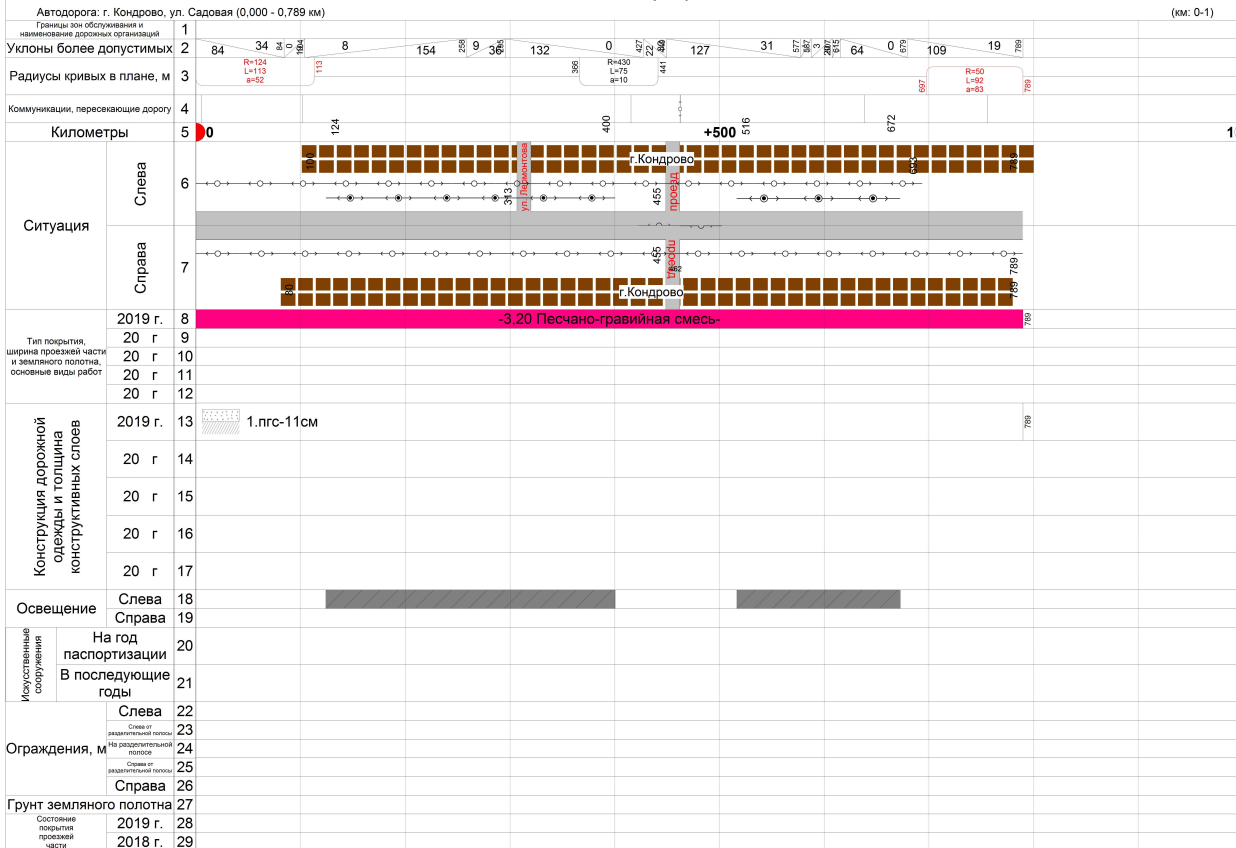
Автодорога: г. Кондрово, ул. Садовая (0,000 - 0,789 км)

(км: 0-1)

| | | | |
|---|---|---|---|
| Границы зон обслуживания и наименование дорожных организаций | | 1 | |
| Уклоны более допустимых | | 2 | 84 34 84 0 104 194 8 154 258 9 36 305 132 0 427 22 460 127 31 577 587 3 600 615 64 0 679 109 19 789 |
| Радиусы кривых в плане, м | | 3 | R=124 L=113 a=52 113 366 R=430 L=75 a=10 441 697 R=50 L=92 a=83 789 |
| Коммуникации, пересекающие дорогу | | 4 | |
| Километры | | 5 | 0 124 400 +500 516 672 1 |
| Ситуация | Слева | 6 | 109 г.Кондрово 693 789 ул. Лермонтова 313 455 проезд |
| | Справа | 7 | 455 проезд 462 789 80 г.Кондрово 789 |
| Тип покрытия, ширина проезжей части и земляного полотна, основные виды работ | 2019 г. | 8 | -3,20 Песчано-гравийная смесь- 789 |
| | 20 г | 9 | |
| | 20 г | 10 | |
| | 20 г | 11 | |
| | 20 г | 12 | |
| Конструкция дорожной одежды и толщина конструктивных слоев | 2019 г. | 13 | 1.пгс-11см 789 |
| | 20 г | 14 | |
| | 20 г | 15 | |
| | 20 г | 16 | |
| | 20 г | 17 | |
| Освещение | Слева | 18 | |
| | Справа | 19 | |
| Искусственные сооружения | На год паспортизации | 20 | |
| | В последующие годы | 21 | |
| Ограждения, м | Слева | 22 | |
| | Слева от разделительной полосы | 23 | |
| | На разделительной полосе | 24 | |
| | Справа от разделительной полосы | 25 | |
| | Справа | 26 | |
| Грунт земляного полотна | | 27 | |
| Состояние покрытия проезжей части | 2019 г. | 28 | |
| | 2018 г. | 29 | |